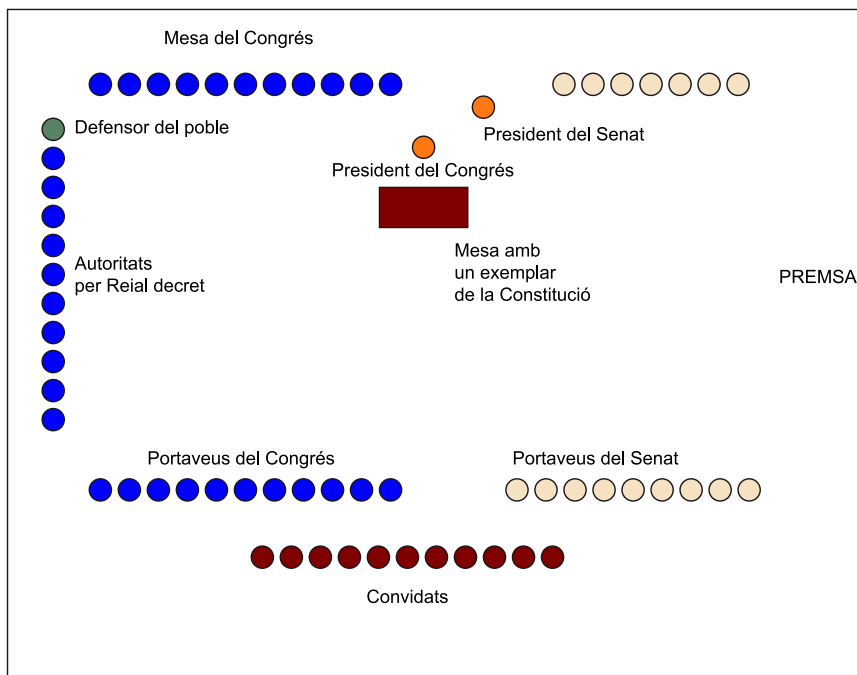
Mesa del Congrés

Defensor del poble

President del Senat

President del Congrés

Autoritats per Reial decret

Mesa amb un exemplar de la Constitució

PREMSA

Portaveus del Congrés

Portaveus del Senat

Convidats